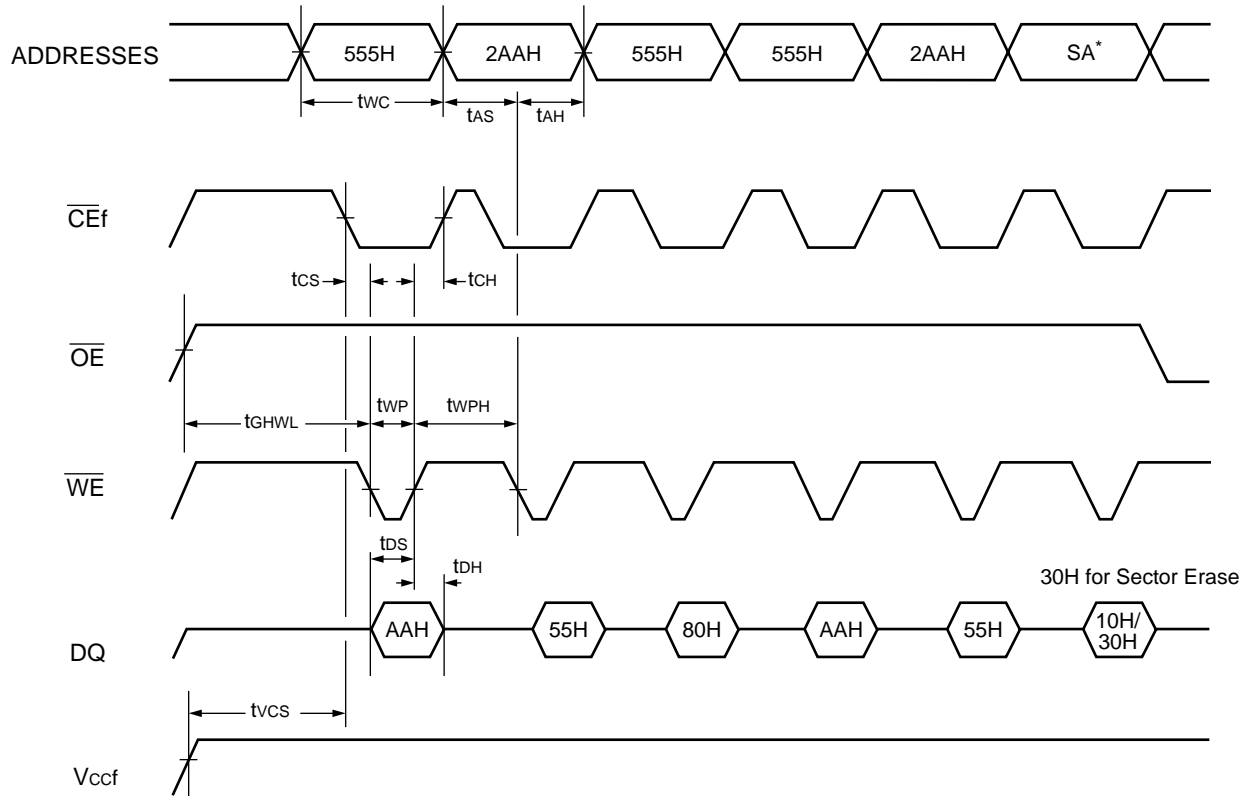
ADDRESSES
555H
2AAH
555H
555H
2AAH
SA$^{*}$
$t_{WC}$
$t_{AS}$
$t_{AH}$
$\overline{CE}f$
$t_{CS}$
$t_{CH}$
$\overline{OE}$
$t_{GHWL}$
$t_{WP}$
$t_{WPH}$
$\overline{WE}$
$t_{DS}$
$t_{DH}$
30H for Sector Erase
DQ
AAH
55H
80H
AAH
55H
10H/ 30H
$t_{VCS}$
$V_{CCf}$